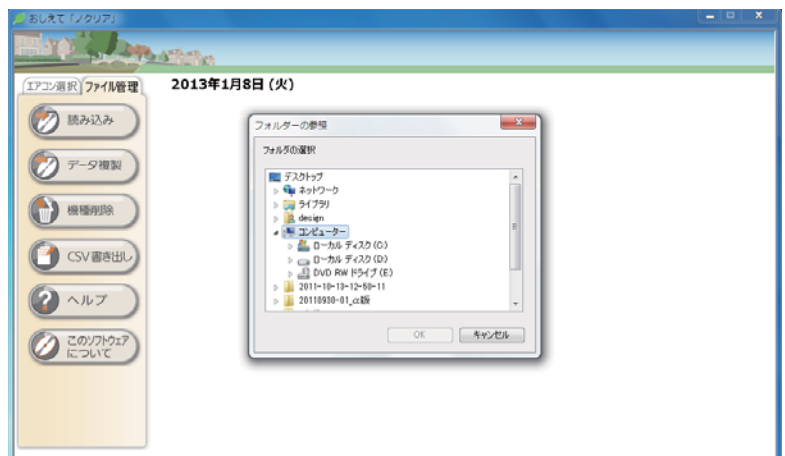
おしえて「ノクリア」

エアコン選択 ファイル管理

2013年1月8日 (火)

読み込み

データ複製

機種削除

CSV書き出し

ヘルプ

このソフトウェアについて

フォルダーの参照

フォルダの選択

デスクトップ
ネットワーク
ライブラリ
design
コンピューター
ローカル ディスク (C:)
ローカル ディスク (D:)
DVD RW ドライブ (E:)
2011-10-13-12-50-11
20110930-01_α版

OK
キャンセル